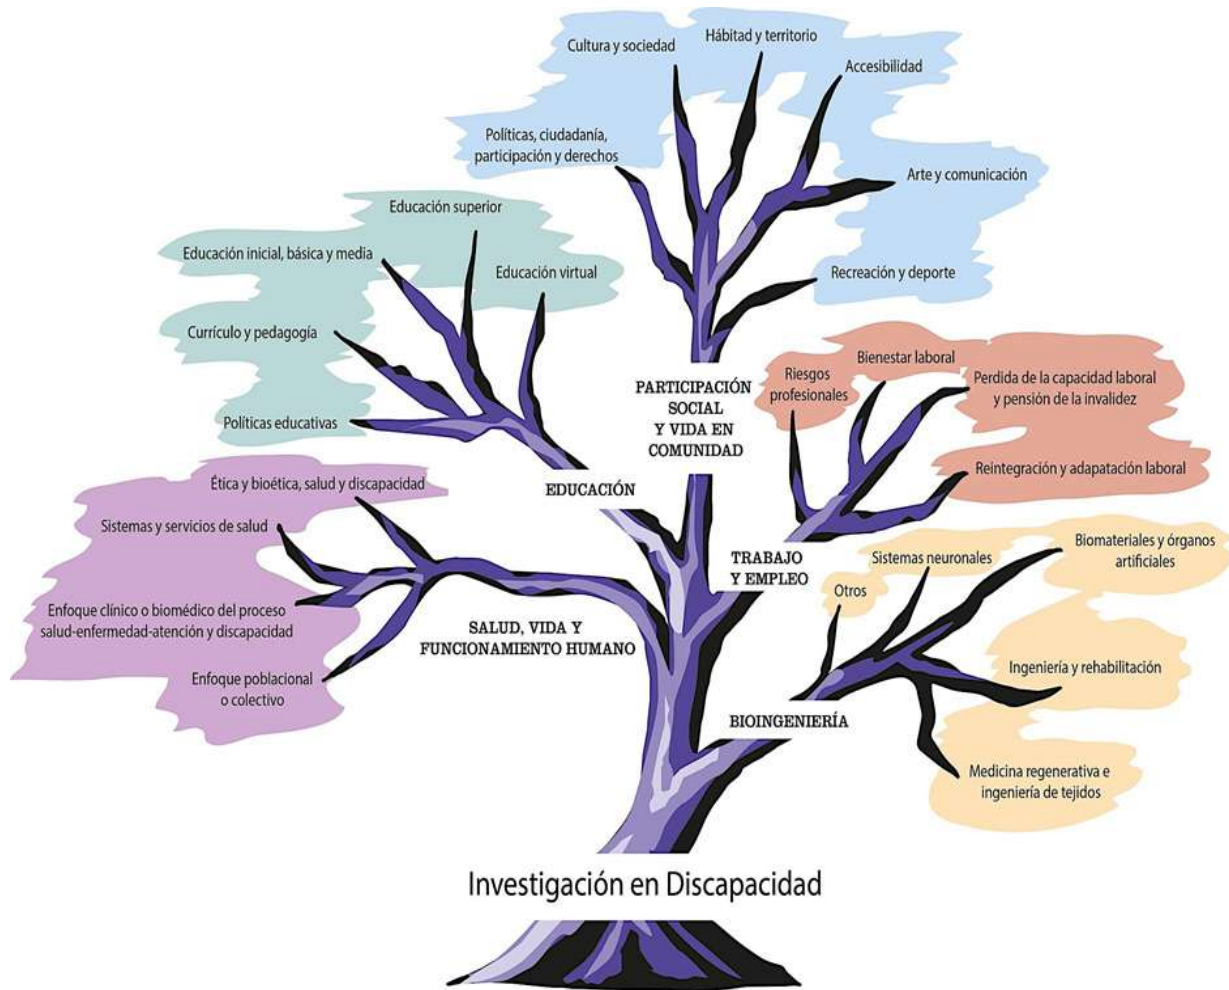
Cultura y sociedad

Hábitat y territorio

Accesibilidad

Políticas, ciudadanía, participación y derechos

Arte y comunicación

Recreación y deporte

PARTICIPACIÓN SOCIAL Y VIDA EN COMUNIDAD

Educación superior

Educación inicial, básica y media

Educación virtual

Currículo y pedagogía

Políticas educativas

EDUCACIÓN

Riesgos profesionales

Bienestar laboral

Perdida de la capacidad laboral y pensión de la invalidez

Reintegración y adapatación laboral

TRABAJO Y EMPLEO

Ética y bioética, salud y discapacidad

Sistemas y servicios de salud

Enfoque clínico o biomédico del proceso salud-enfermedad-atención y discapacidad

Enfoque poblacional o colectivo

SALUD, VIDA Y FUNCIONAMIENTO HUMANO

Sistemas neuronales

Biomateriales y órganos artificiales

Otros

Ingeniería y rehabilitación

BIOINGENIERÍA

Medicina regenerativa e ingeniería de tejidos

Investigación en Discapacidad